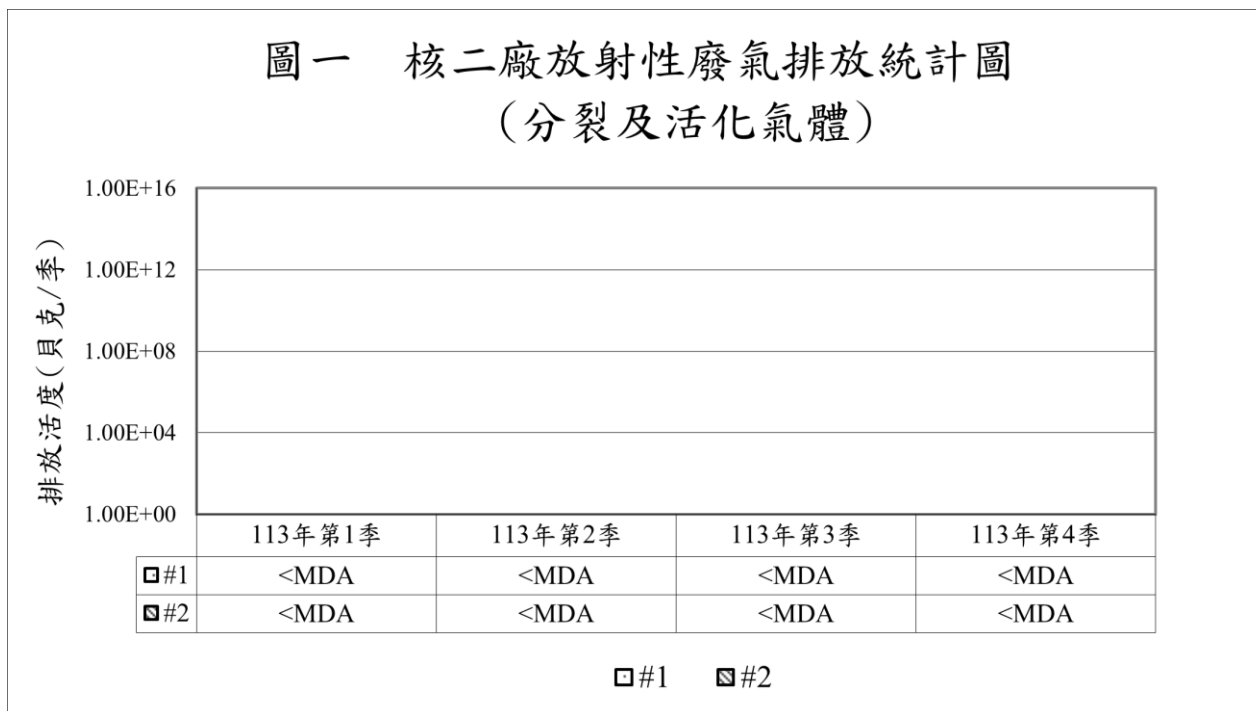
圖一　核二廠放射性廢氣排放統計圖
（分裂及活化氣體）

排放活度（貝克/季）

1.00E+16
1.00E+12
1.00E+08
1.00E+04
1.00E+00

| | 113年第1季 | 113年第2季 | 113年第3季 | 113年第4季 |
|---|---|---|---|---|
| #1 | <MDA | <MDA | <MDA | <MDA |
| #2 | <MDA | <MDA | <MDA | <MDA |

#1　#2